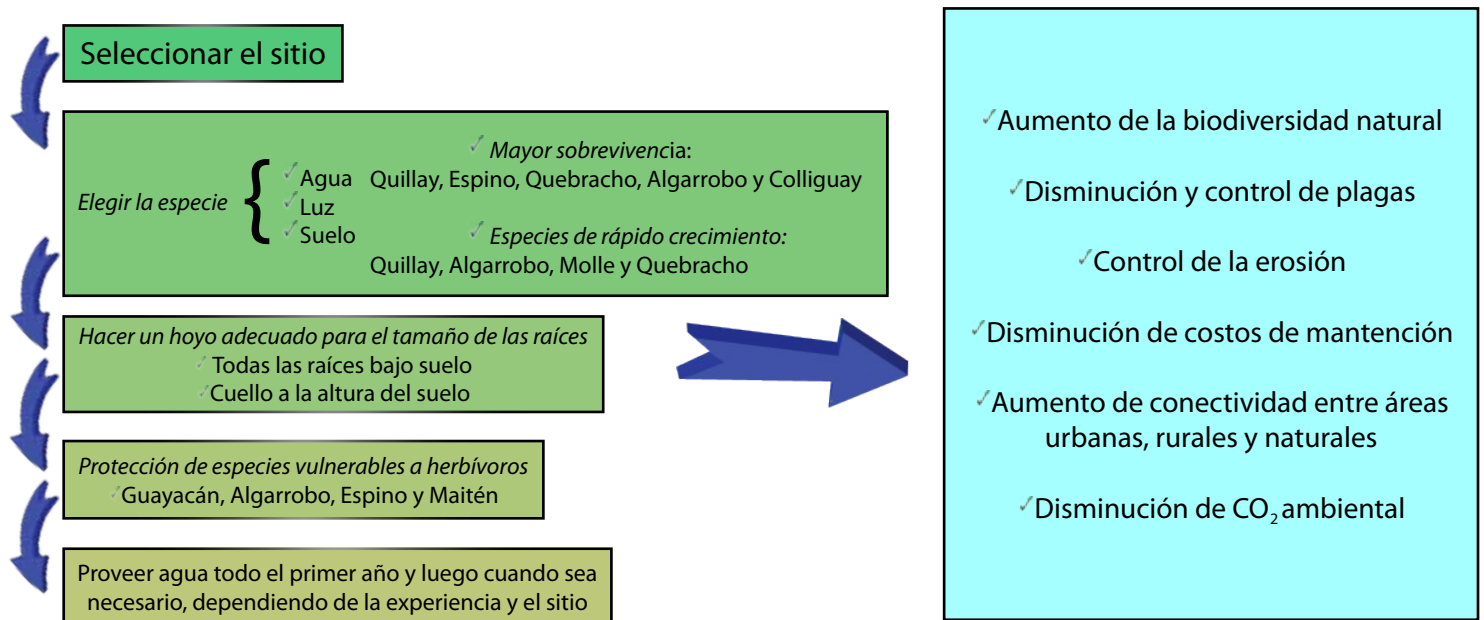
Seleccionar el sitio

Elegir la especie

✓Agua
✓Luz
✓Suelo

✓ Mayor sobrevivencia:
Quillay, Espino, Quebracho, Algarrobo y Colliguay

✓ Especies de rápido crecimiento:
Quillay, Algarrobo, Molle y Quebracho

Hacer un hoyo adecuado para el tamaño de las raíces
✓Todas las raíces bajo suelo
✓Cuello a la altura del suelo

Protección de especies vulnerables a herbívoros
✓Guayacán, Algarrobo, Espino y Maitén

Proveer agua todo el primer año y luego cuando sea necesario, dependiendo de la experiencia y el sitio

✓Aumento de la biodiversidad natural

✓Disminución y control de plagas

✓Control de la erosión

✓Disminución de costos de mantención

✓Aumento de conectividad entre áreas urbanas, rurales y naturales

✓Disminución de $CO_2$ ambiental